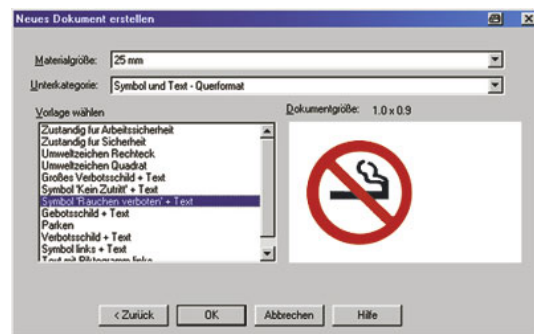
Neues Dokument erstellen

Materialgröße: 25 mm

Unterkategorie: Symbol und Text - Querformat

Vorlage wählen

Zustandig fur Arbeitssicherheit
Zustandig fur Sicherheit
Umweltzeichen Rechteck
Umweltzeichen Quadrat
Großes Verbotsschild + Text
Symbol 'Kein Zutritt' + Text
Symbol 'Rauchen verboten' + Text
Gebotsschild + Text
Parken
Verbotsschild + Text
Symbol links + Text
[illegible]

Dokumentgröße: 1.0 x 0.9

< Zurück
OK
Abbrechen
Hilfe